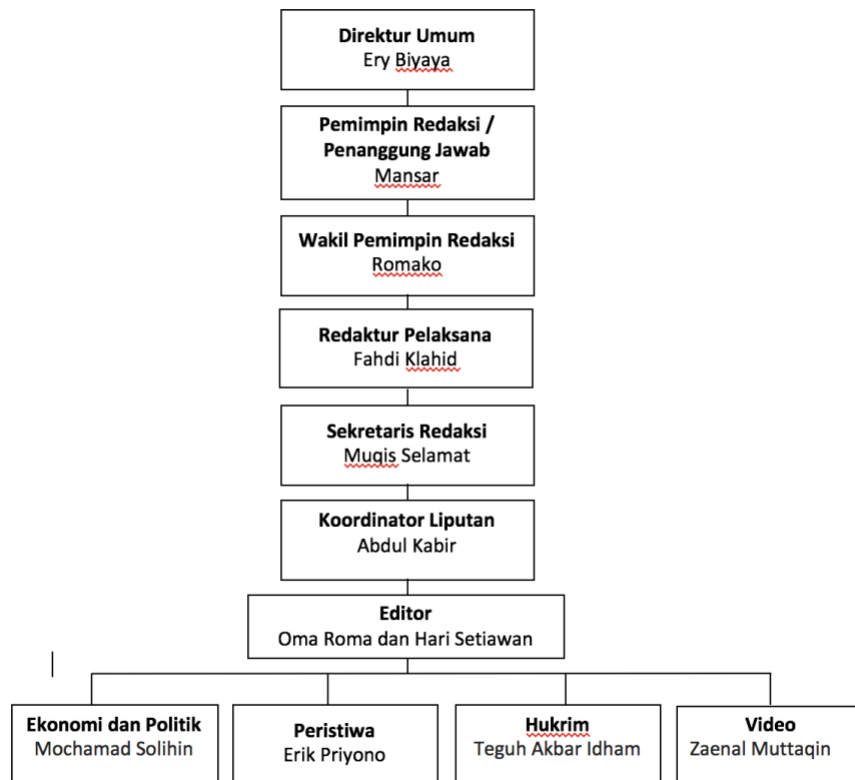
Direktur Umum
Ery Biyaya

Pemimpin Redaksi / Penanggung Jawab
Mansar

Wakil Pemimpin Redaksi
Romako

Redaktur Pelaksana
Fahdi Klahid

Sekretaris Redaksi
Muqis Selamat

Koordinator Liputan
Abdul Kabir

Editor
Oma Roma dan Hari Setiawan

Ekonomi dan Politik
Mochamad Solihin

Peristiwa
Erik Priyono

Hukrim
Teguh Akbar Idham

Video
Zaenal Muttaqin